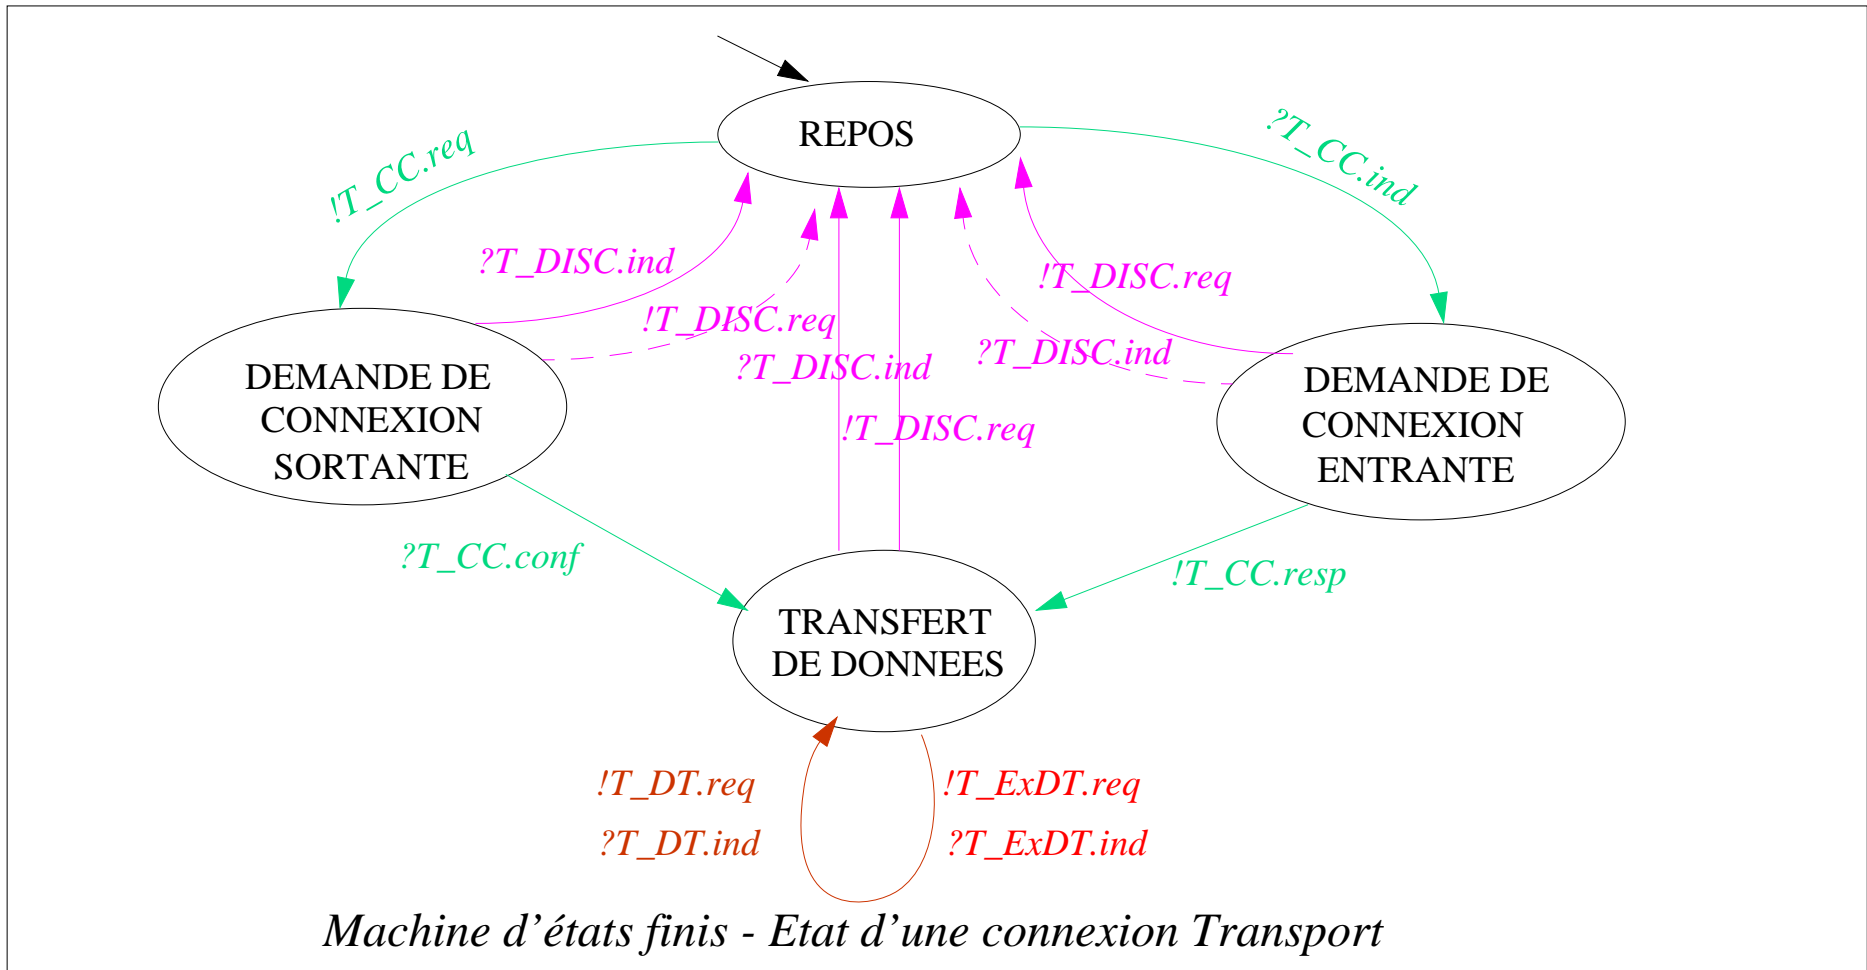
REPOS

!T_CC.req

?T_CC.ind

?T_DISC.ind

!T_DISC.req

!T_DISC.req

?T_DISC.ind

?T_DISC.ind

DEMANDE DE CONNEXION SORTANTE

DEMANDE DE CONNEXION ENTRANTE

!T_DISC.req

?T_CC.conf

!T_CC.resp

TRANSFERT DE DONNEES

!T_DT.req

?T_DT.ind

!T_ExDT.req

?T_ExDT.ind

Machine d'états finis - Etat d'une connexion Transport